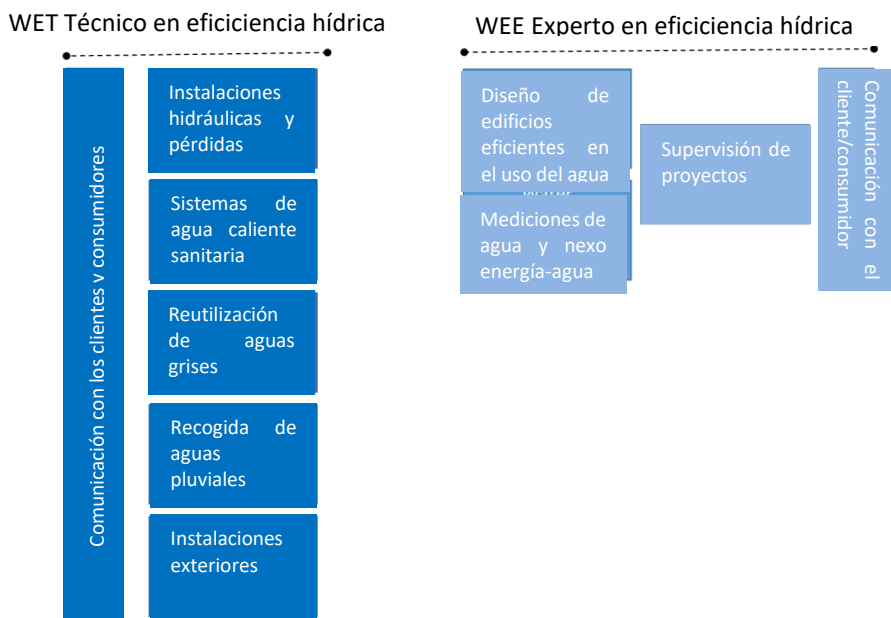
WET Técnico en eficiciencia hídrica

Comunicación con los clientes y consumidores

Instalaciones hidráulicas y pérdidas

Sistemas de agua caliente sanitaria

Reutilización de aguas grises

Recogida de aguas pluviales

Instalaciones exteriores

WEE Experto en eficiciencia hídrica

Diseño de edificios eficientes en el uso del agua

Mediciones de agua y nexo energía-agua

Supervisión de proyectos

Comunicación con el cliente/consumidor